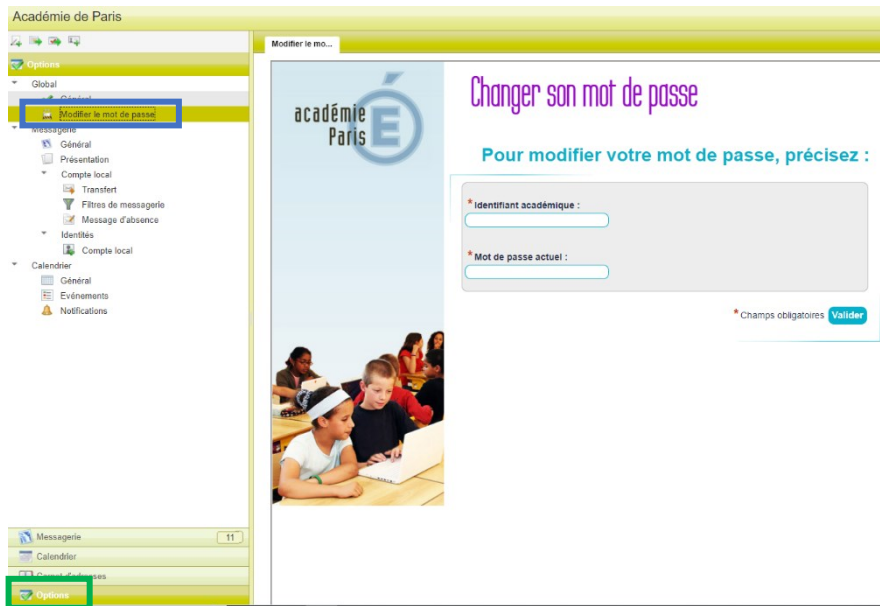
Académie de Paris

Options

Global

Général

Modifier le mot de passe

Messagerie

Général

Présentation

Compte local

Transfert

Filtres de messagerie

Message d'absence

Identités

Compte local

Calendrier

Général

Evénements

Notifications

Messagerie 11

Calendrier

Carnet d'adresses

Options

Modifier le mo...

académie Paris

Changer son mot de passe

Pour modifier votre mot de passe, précisez :

* Identifiant académique :

* Mot de passe actuel :

* Champs obligatoires Valider